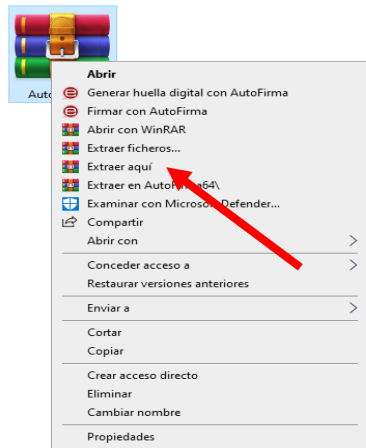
Auto

Abrir
Generar huella digital con AutoFirma
Firmar con AutoFirma
Abrir con WinRAR
Extraer ficheros...
Extraer aquí
Extraer en AutoF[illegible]a64\
Examinar con Micros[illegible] Defender...
Compartir
Abrir con

Conceder acceso a
Restaurar versiones anteriores

Enviar a

Cortar
Copiar

Crear acceso directo
Eliminar
Cambiar nombre

Propiedades